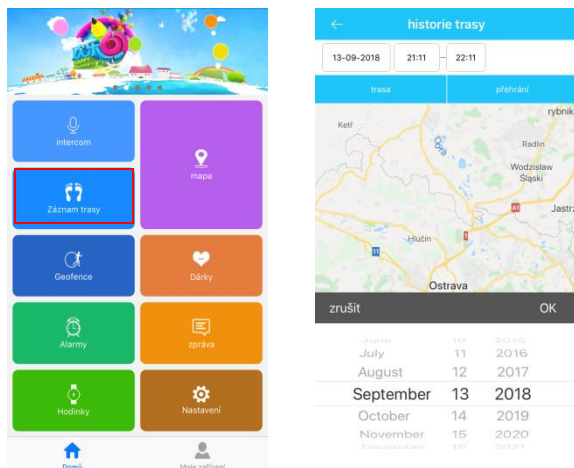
intercom

mapa

Záznam trasy

Geofence

Dárky

Alarmy

zpráva

Hodinky

Nastavení

Domů

Moje zařízení

historie trasy

13-09-2018

21:11

22:11

trasa

přehrání

Keť

rybnik

Radlin

Wodzisław Śląski

Jastrz

Hlučín

Ostrava

zrušit

OK

June 10 2015
July 11 2016
August 12 2017
September 13 2018
October 14 2019
November 15 2020
December 16 2021